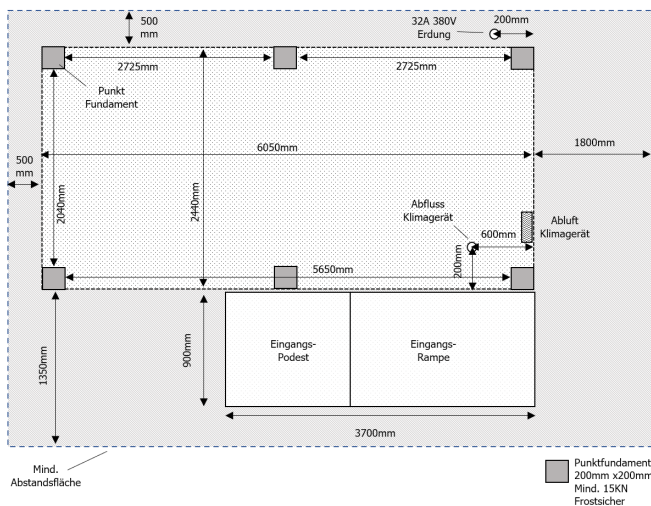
500 mm

32A 380V Erdung

200mm

2725mm

2725mm

Punkt Fundament

500 mm

6050mm

1800mm

2040mm

2440mm

Abfluss Klimagerät

Abluft Klimagerät

600mm

200mm

5650mm

900mm

Eingangs-Podest

Eingangs-Rampe

1350mm

3700mm

Mind. Abstandsfläche

Punktfundament 200mm x200mm Mind. 15KN Frostsicher